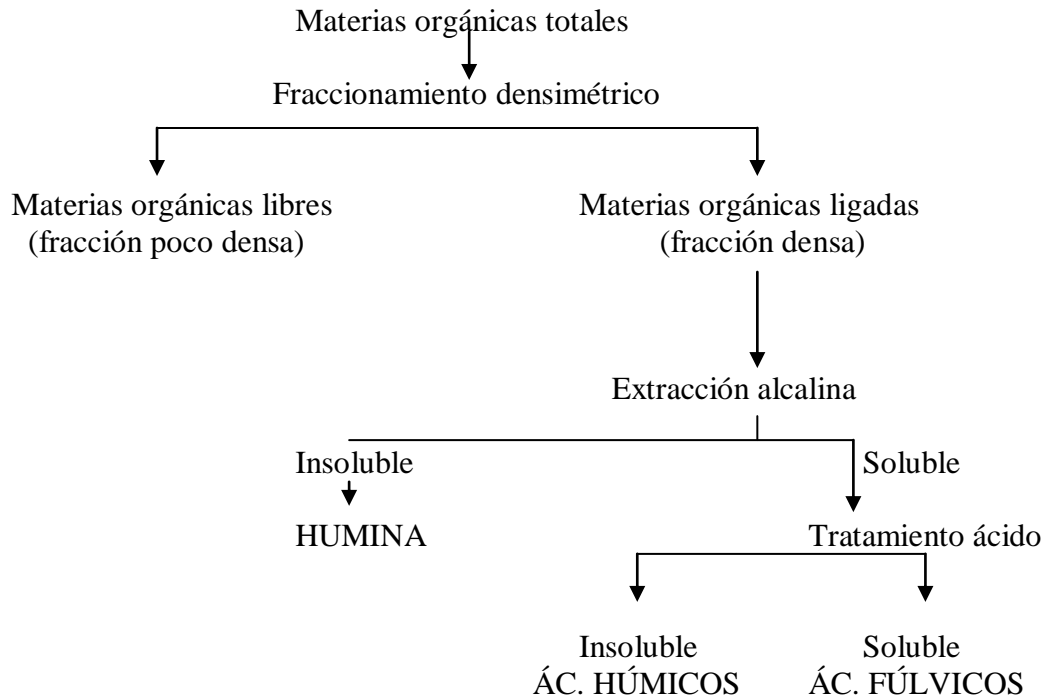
Materias orgánicas totales

Fraccionamiento densimétrico

Materias orgánicas libres
(fracción poco densa)

Materias orgánicas ligadas
(fracción densa)

Extracción alcalina

Insoluble

HUMINA

Soluble

Tratamiento ácido

Insoluble
ÁC. HÚMICOS

Soluble
ÁC. FÚLVICOS